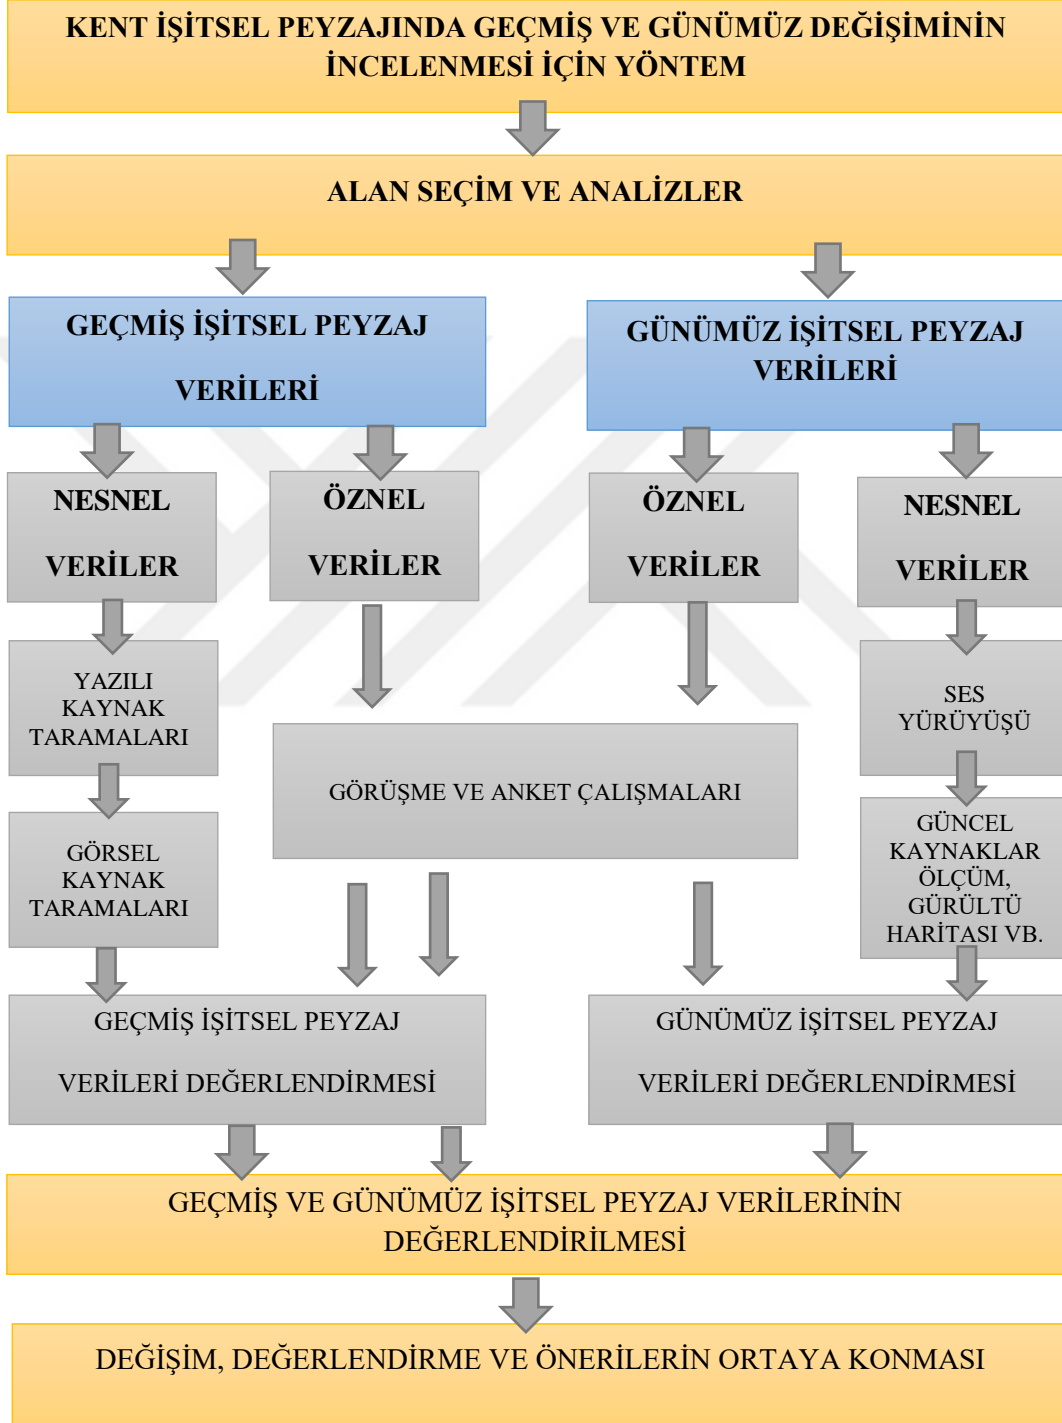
KENT İŞİTSEL PEYZAJINDA GEÇMİŞ VE GÜNÜMÜZ DEĞİŞİMİNİN İNCELENMESİ İÇİN YÖNTEM

ALAN SEÇİM VE ANALİZLER

GEÇMİŞ İŞİTSEL PEYZAJ VERİLERİ

GÜNÜMÜZ İŞİTSEL PEYZAJ VERİLERİ

NESNEL VERİLER

ÖZNEL VERİLER

ÖZNEL VERİLER

NESNEL VERİLER

YAZILI KAYNAK TARAMALARI

GÖRÜŞME VE ANKET ÇALIŞMALARI

SES YÜRÜYÜŞÜ

GÖRSEL KAYNAK TARAMALARI

GÜNCEL KAYNAKLAR ÖLÇÜM, GÜRÜLTÜ HARİTASI VB.

GEÇMİŞ İŞİTSEL PEYZAJ VERİLERİ DEĞERLENDİRMESİ

GÜNÜMÜZ İŞİTSEL PEYZAJ VERİLERİ DEĞERLENDİRMESİ

GEÇMİŞ VE GÜNÜMÜZ İŞİTSEL PEYZAJ VERİLERİNİN DEĞERLENDİRİLMESİ

DEĞİŞİM, DEĞERLENDİRME VE ÖNERİLERİN ORTAYA KONMASI